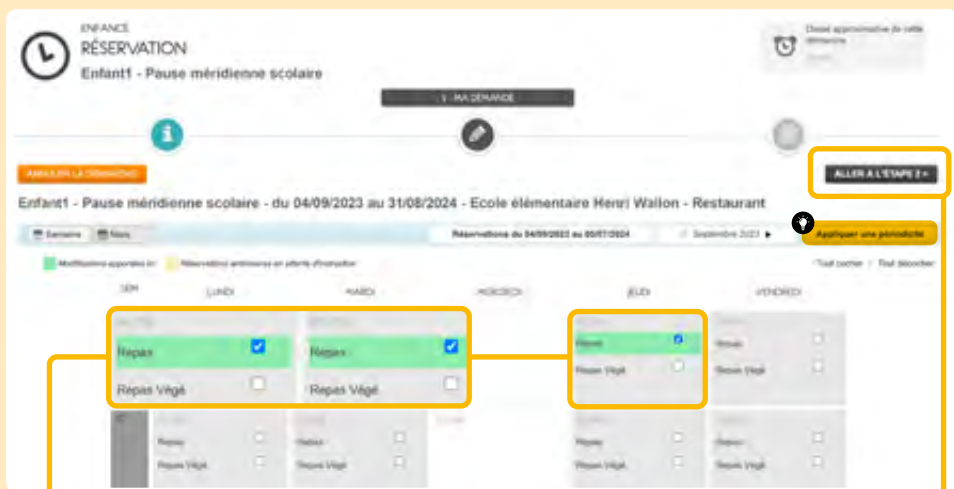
ENFANCE
RÉSERVATION
Enfant1 - Pause méridienne scolaire

Durée approximative de cette démarche

1 - MA DEMANDE

ANNULER LA DEMANDE

ALLER A L'ÉTAPE 2 »

Enfant1 - Pause méridienne scolaire - du 04/09/2023 au 31/08/2024 - Ecole élémentaire Henri Wallon - Restaurant

Semaine
Mois

Réservations du 04/09/2023 au 06/07/2024

Septembre 2023 ▸

Appliquer une périodicité

Modifications apportées
Réservations antérieures en attente d'instruction

Tout cocher / Tout décocher

SEM
LUNDI
MARDI
MERCREDI
JEUDI
VENDREDI

Repas
Repas Végé

Repas
Repas Végé

Repas
Repas Végé

Repas
Repas Végé

Repas
Repas Végé

Repas
Repas Végé

Repas
Repas Végé

Repas
Repas Végé